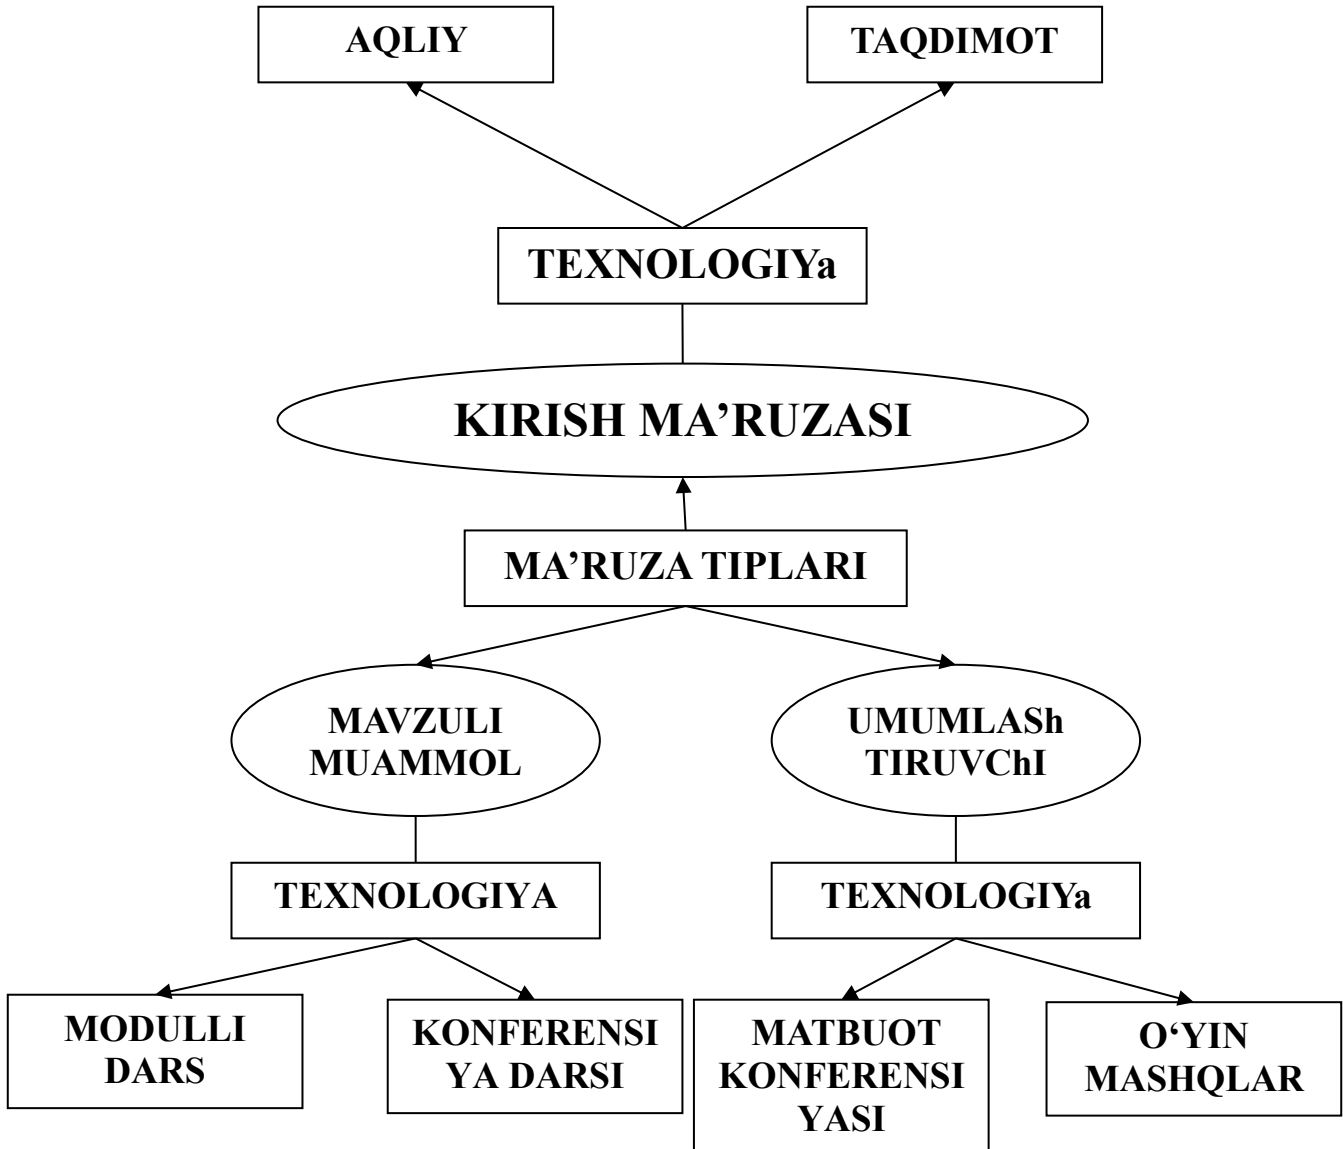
AQLIY

TAQDIMOT

TEXNOLOGIYa

KIRISH MA’RUZASI

MA’RUZA TIPLARI

MAVZULI MUAMMOL

UMUMLASh TIRUVChI

TEXNOLOGIYA

TEXNOLOGIYa

MODULLI DARS

KONFERENSI YA DARSI

MATBUOT KONFERENSI YASI

O‘YIN MASHQLAR